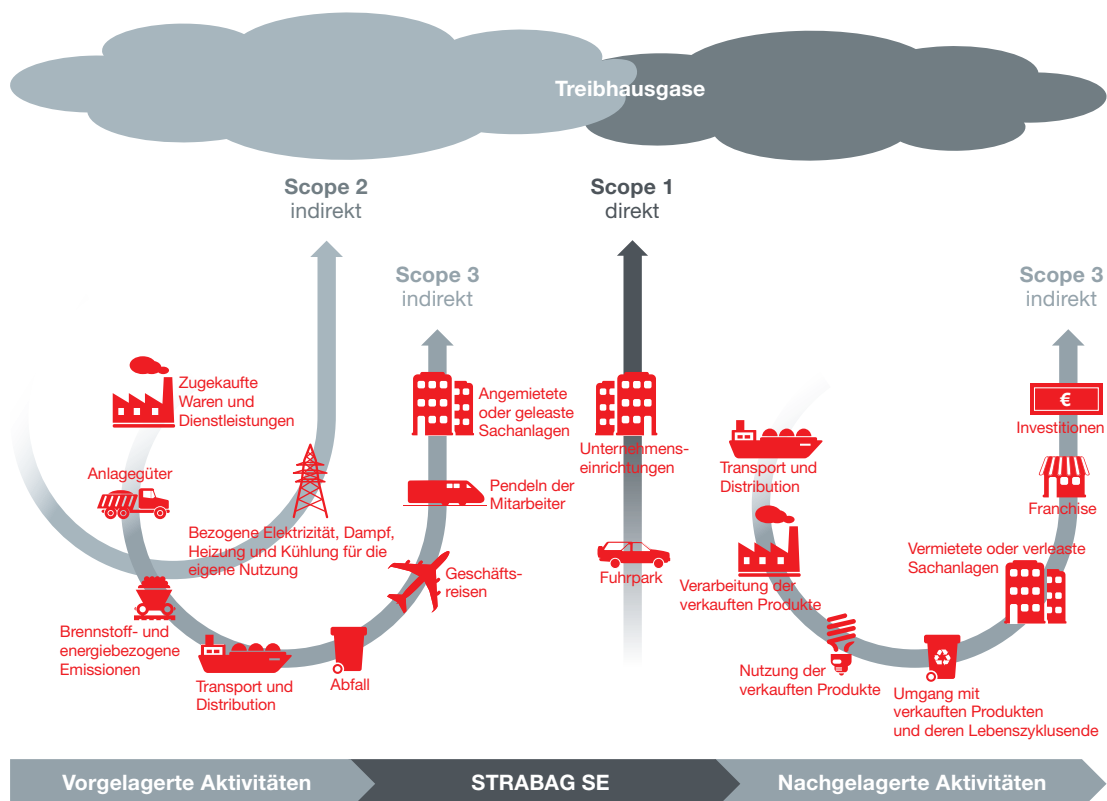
Treibhausgase

Scope 2
indirekt

Scope 1
direkt

Scope 3
indirekt

Scope 3
indirekt

Zugekaufte Waren und Dienstleistungen

Anlagegüter

Bezogene Elektrizität, Dampf, Heizung und Kühlung für die eigene Nutzung

Brennstoff- und energiebezogene Emissionen

Transport und Distribution

Abfall

Geschäftsreisen

Pendeln der Mitarbeiter

Angemietete oder geleaste Sachanlagen

Unternehmenseinrichtungen

Fuhrpark

Transport und Distribution

Verarbeitung der verkauften Produkte

Nutzung der verkauften Produkte

Umgang mit verkauften Produkten und deren Lebenszyklusende

Vermietete oder verleaste Sachanlagen

Franchise

€

Investitionen

Vorgelagerte Aktivitäten

STRABAG SE

Nachgelagerte Aktivitäten